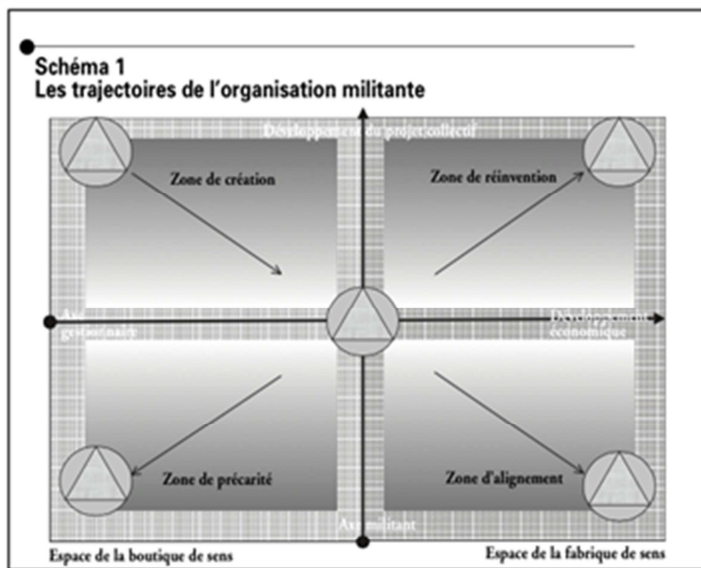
Schéma 1
Les trajectoires de l'organisation militante

Développement du projet collectif

Zone de création

Zone de réinvention

Axe gestionnaire

Développement économique

Zone de précarité

Zone d'alignement

Axe militant

Espace de la boutique de sens

Espace de la fabrique de sens